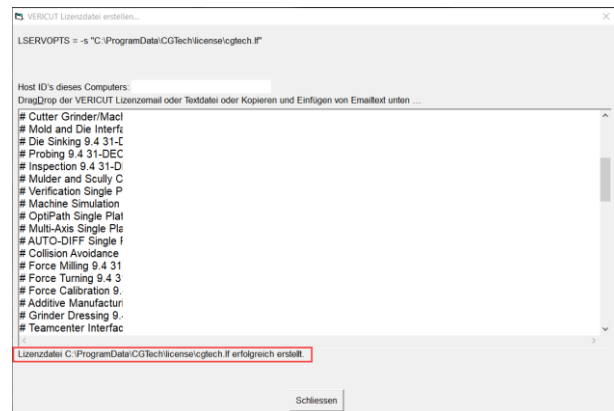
VERICUT Lizenzdatei erstellen...

×

LSERVOPTS = -s "C:\ProgramData\CGTech\license\cgtech.lf"

Host ID's dieses Computers:

DragDrop der VERICUT Lizenzemail oder Textdatei oder Kopieren und Einfügen von Emailtext unten ...

# Cutter Grinder/Macl
# Mold and Die Interfa
# Die Sinking 9.4 31-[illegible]
# Probing 9.4 31-DEC
# Inspection 9.4 31-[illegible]
# Mulder and Scully C
# Verification Single P
# Machine Simulation
# OptiPath Single Plat
# Multi-Axis Single Pla
# AUTO-DIFF Single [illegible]
# Collision Avoidance
# Force Milling 9.4 31
# Force Turning 9.4 3
# Force Calibration 9.
# Additive Manufacturi
# Grinder Dressing 9.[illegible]
# Teamcenter Interfac

Lizenzdatei C:\ProgramData\CGTech\license\cgtech.lf erfolgreich erstellt.

Schliessen